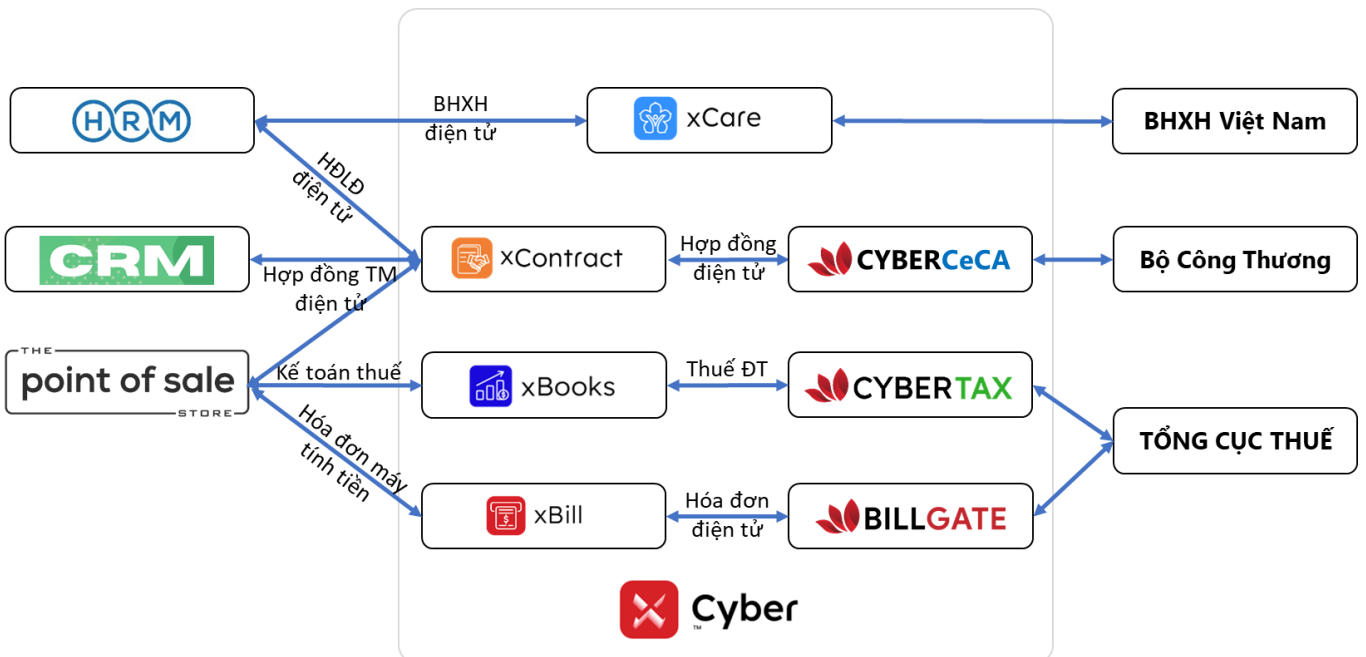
HRM

BHXH điện tử

xCare

BHXH Việt Nam

HĐLĐ điện tử

CRM

Hợp đồng TM điện tử

xContract

Hợp đồng điện tử

CYBERCeCA

Bộ Công Thương

THE point of sale STORE

Kế toán thuế

xBooks

Thuế ĐT

CYBERTAX

TỔNG CỤC THUẾ

Hóa đơn máy tính tiền

xBill

Hóa đơn điện tử

BILLGATE

Cyber™